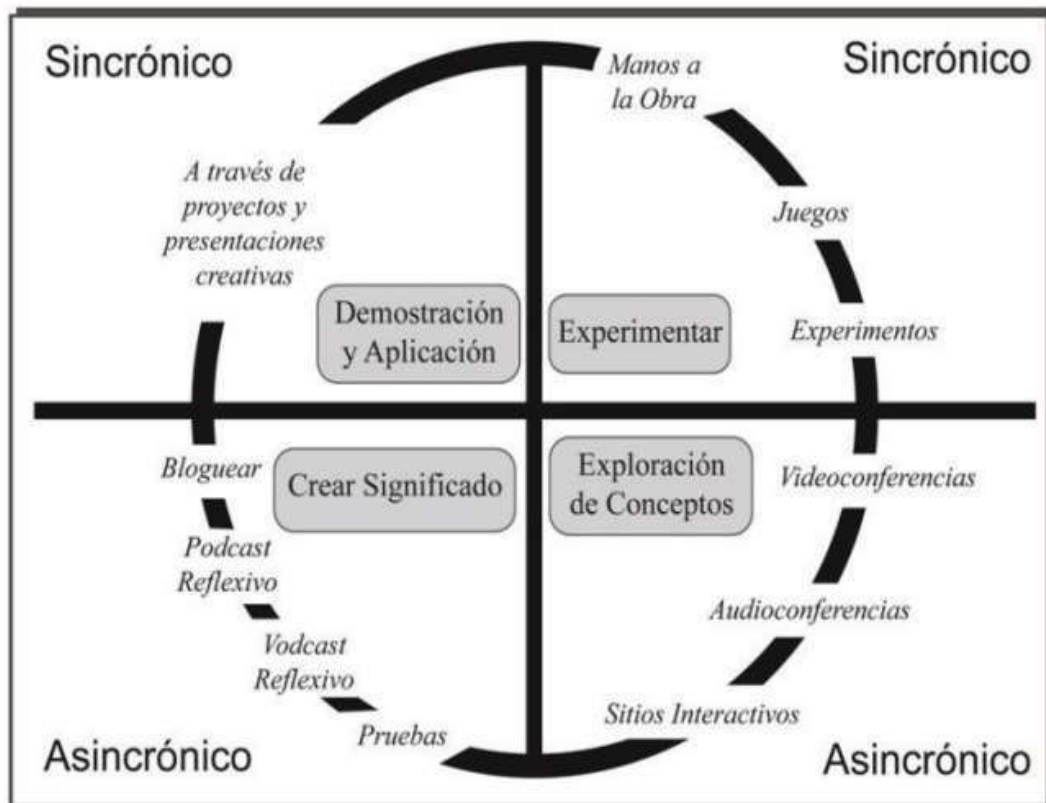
Sincrónico

Sincrónico

Manos a la Obra

A través de proyectos y presentaciones creativas

Juegos

Demostración y Aplicación

Experimentar

Experimentos

Bloguear

Crear Significado

Exploración de Conceptos

Videoconferencias

Podcast Reflexivo

Audioconferencias

Vodcast Reflexivo

Sitios Interactivos

Pruebas

Asincrónico

Asincrónico